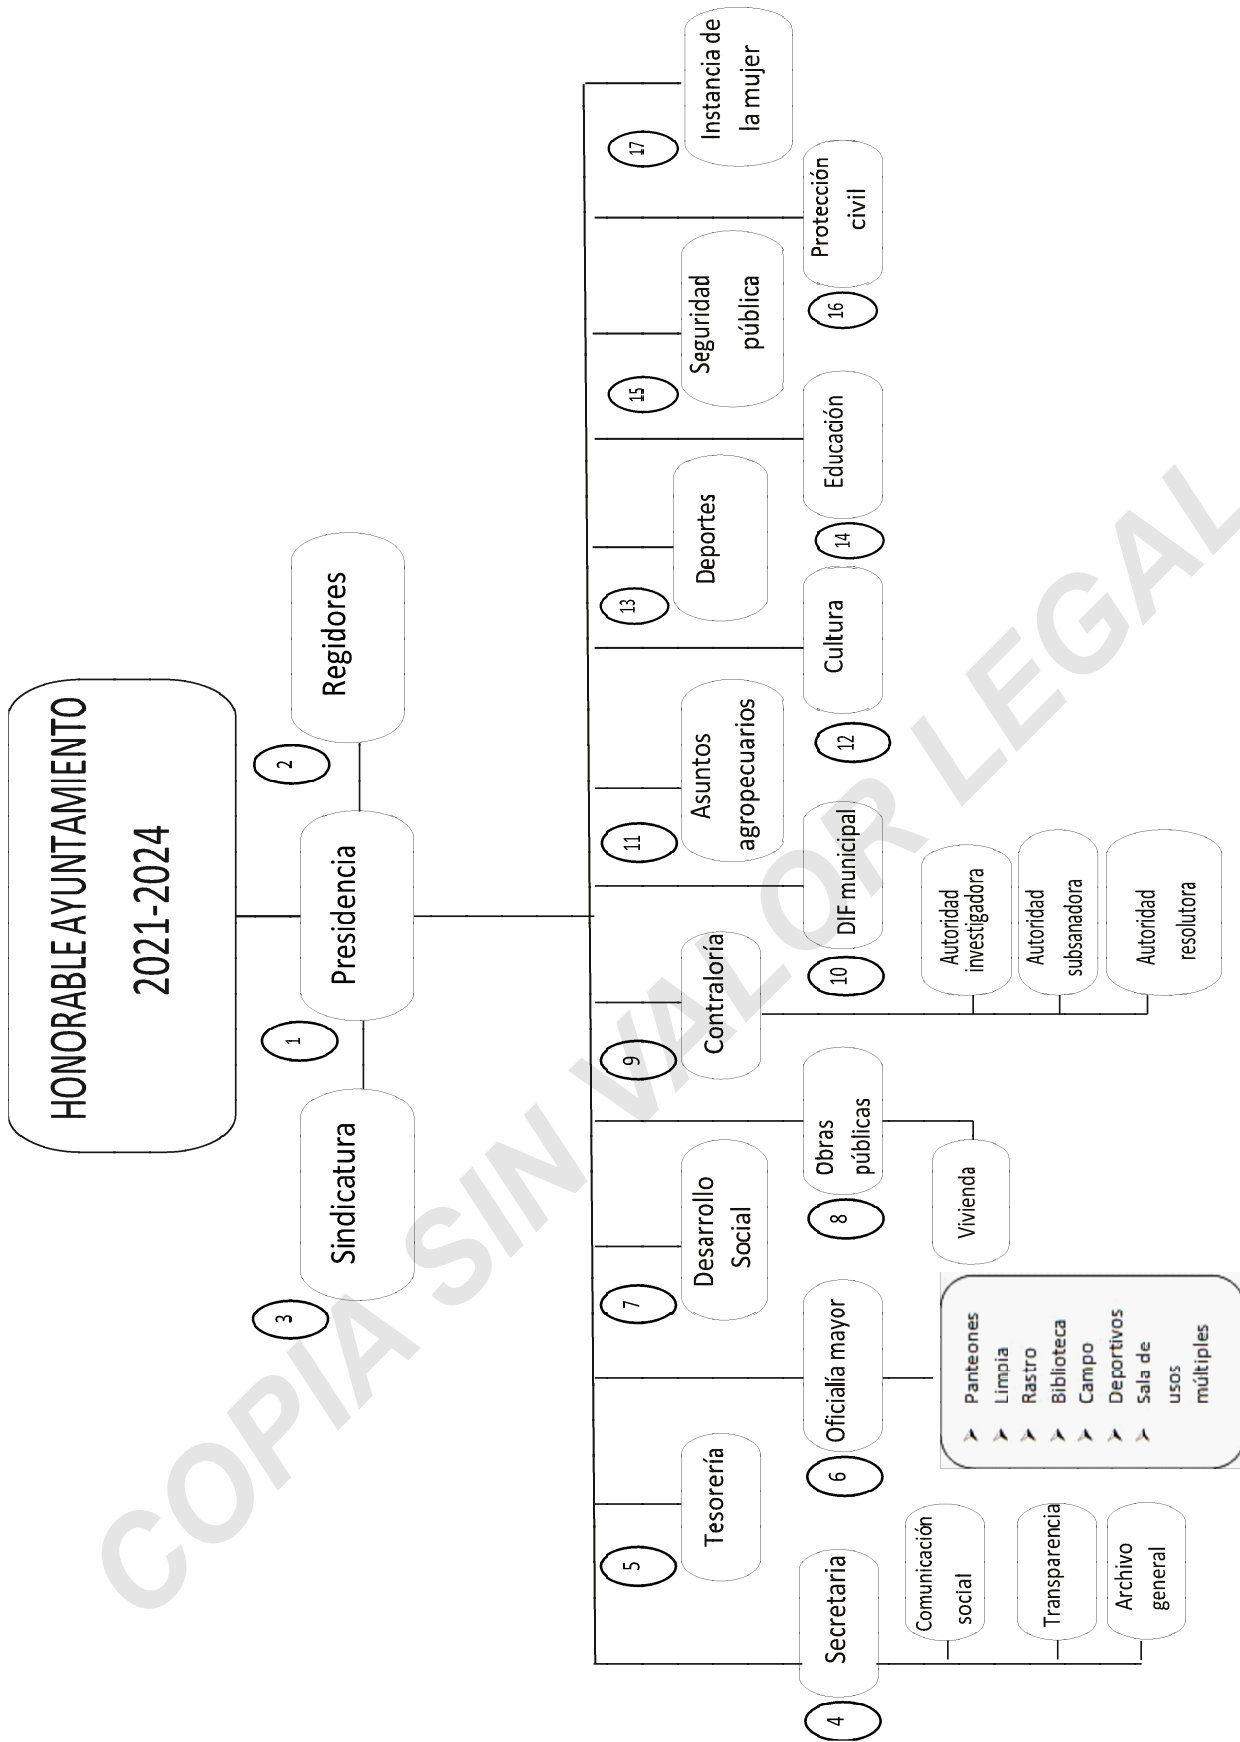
HONORABLE AYUNTAMIENTO
2021-2024

1
Presidencia

2
Regidores

3
Sindicatura

4
Secretaria

Comunicación social

Transparencia

Archivo general

5
Tesorería

6
Oficialía mayor

Panteones
Limpia
Rastro
Biblioteca
Campo
Deportivos
Sala de usos múltiples

7
Desarrollo Social

8
Obras públicas

Vivienda

9
Contraloría

Autoridad investigadora

Autoridad subsanadora

Autoridad resolutora

10
DIF municipal

11
Asuntos agropecuarios

12
Cultura

13
Deportes

14
Educación

15
Seguridad pública

16
Protección civil

17
Instancia de la mujer

COPIA SIN VALOR LEGAL